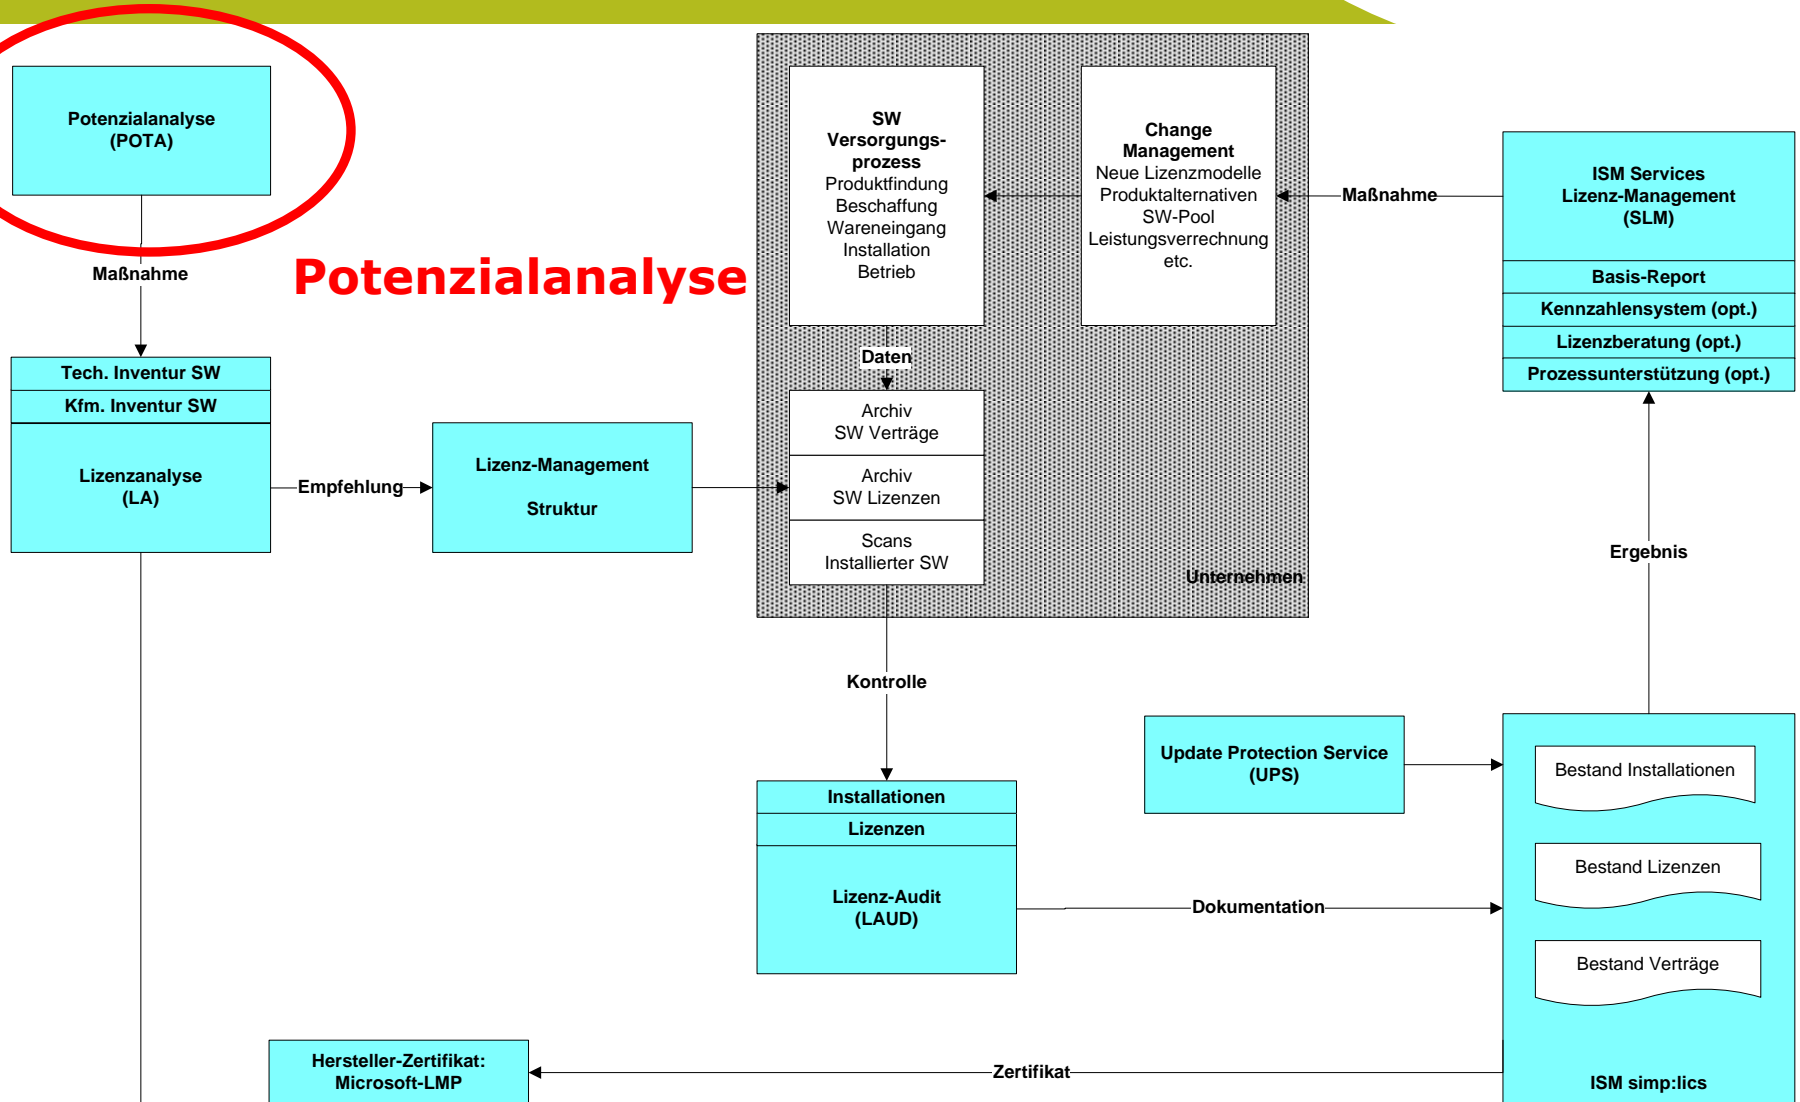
Potenzialanalyse
(POTA)

Maßnahme

Potenzialanalyse

SW
Versorgungsprozess
Produktfindung
Beschaffung
Wareneingang
Installation
Betrieb

Change
Management
Neue Lizenzmodelle
Produktalternativen
SW-Pool
Leistungsverrechnung
etc.

Maßnahme

ISM Services
Lizenz-Management
(SLM)

Basis-Report
Kennzahlensystem (opt.)
Lizenzberatung (opt.)
Prozessunterstützung (opt.)

Daten

Tech. Inventur SW
Kfm. Inventur SW
Lizenzanalyse
(LA)

Empfehlung

Lizenz-Management
Struktur

Archiv
SW Verträge

Archiv
SW Lizenzen

Scans
Installierter SW

Unternehmen

Ergebnis

Kontrolle

Update Protection Service
(UPS)

Bestand Installationen

Installationen
Lizenzen
Lizenz-Audit
(LAUD)

Dokumentation

Bestand Lizenzen

Bestand Verträge

Hersteller-Zertifikat:
Microsoft-LMP

Zertifikat

ISM simp:lics